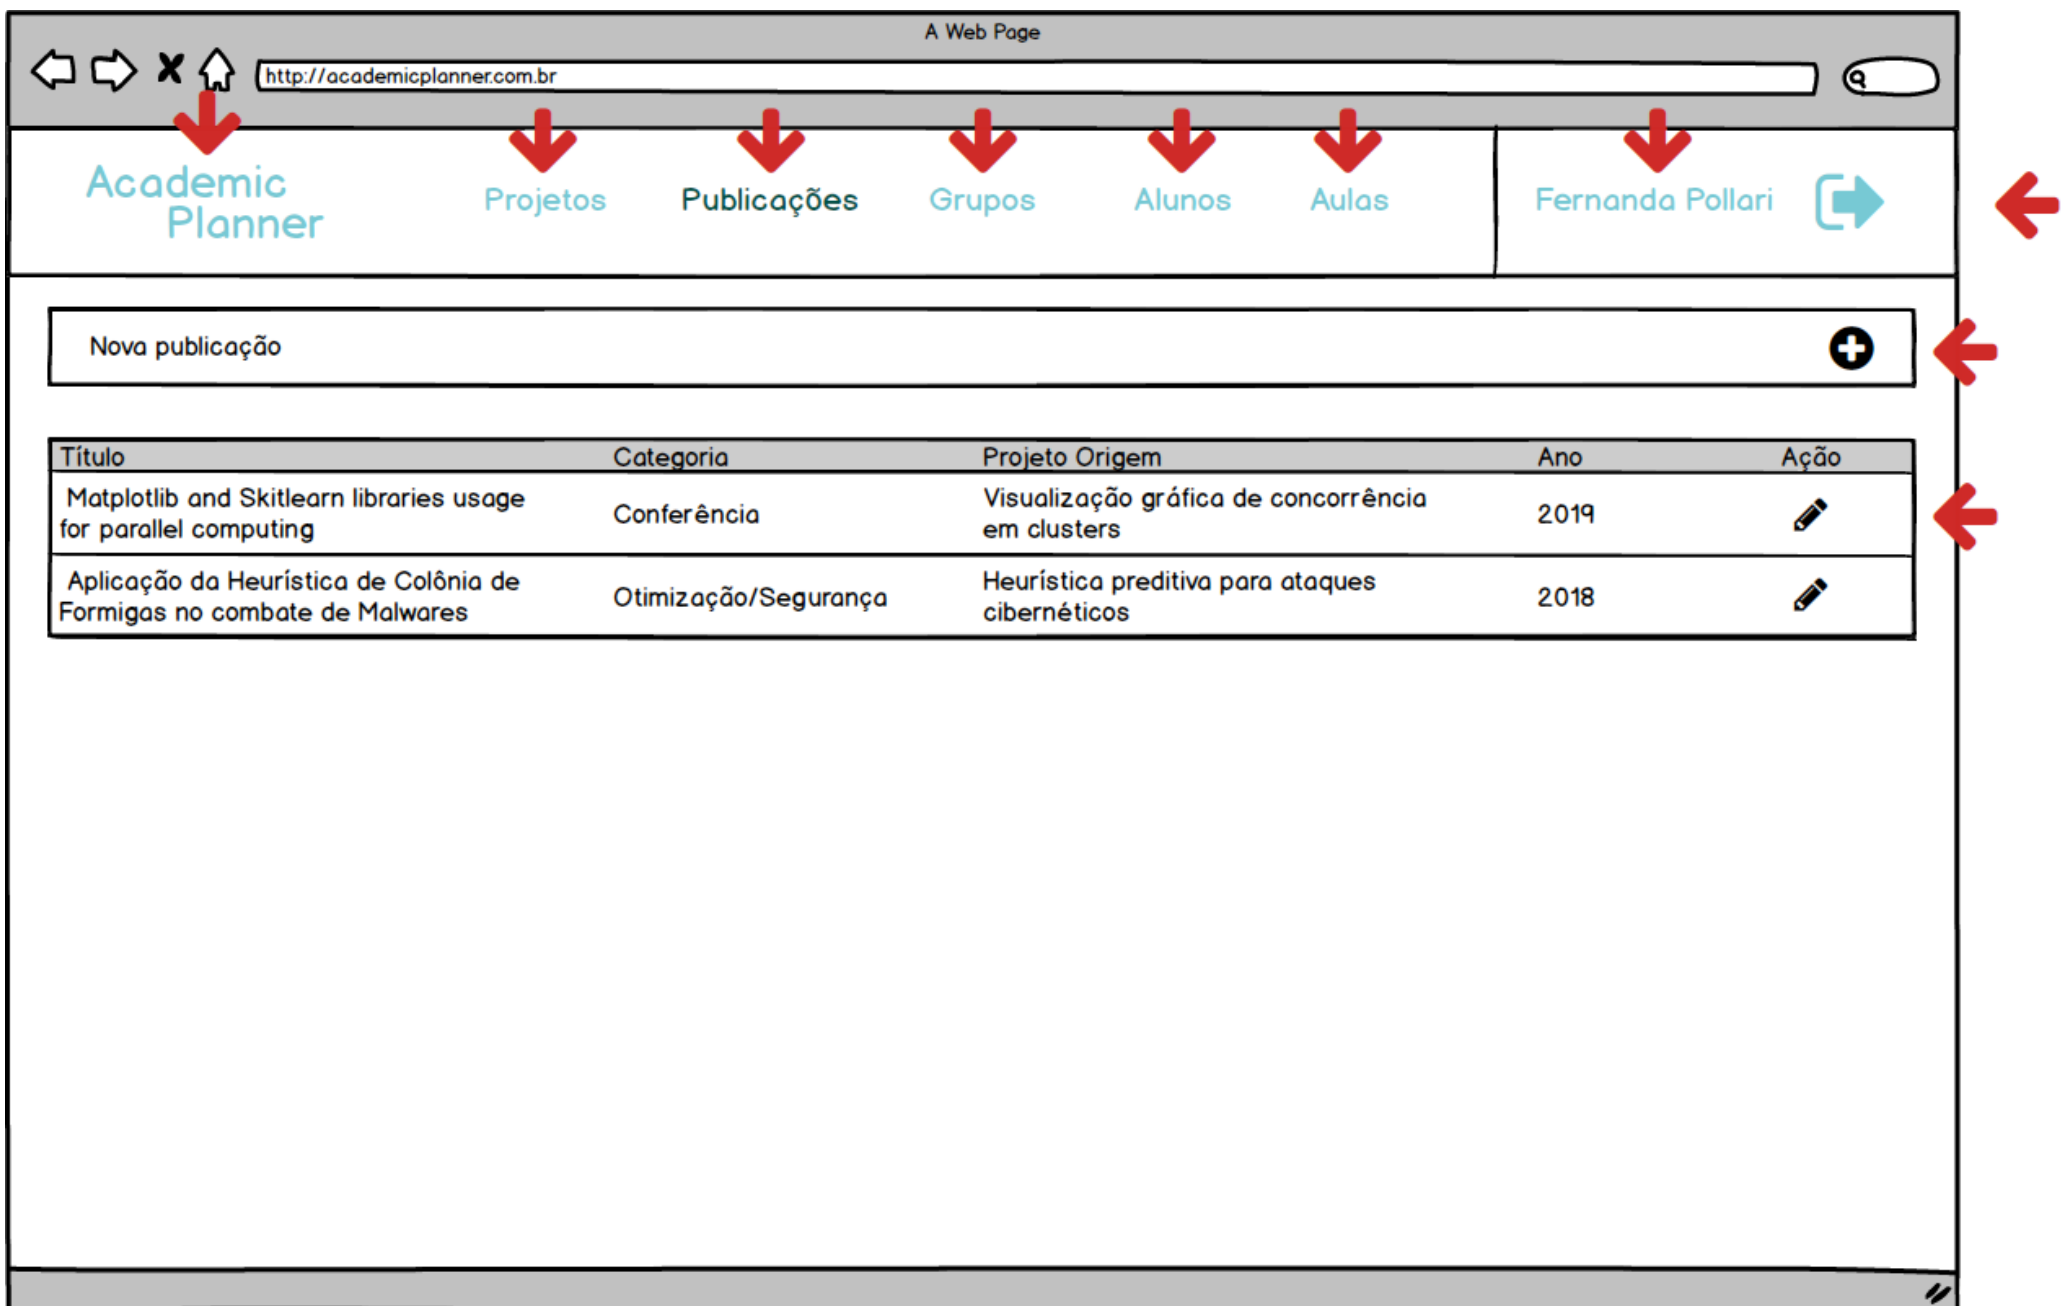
A Web Page

http://academicplanner.com.br

Academic Planner

Projetos

Publicações

Grupos

Alunos

Aulas

Fernanda Pollari

Nova publicação

| Título | Categoria | Projeto Origem | Ano | Ação |
|---|---|---|---|---|
| Matplotlib and Skitlearn libraries usage for parallel computing | Conferência | Visualização gráfica de concorrência em clusters | 2019 | |
| Aplicação da Heurística de Colônia de Formigas no combate de Malwares | Otimização/Segurança | Heurística preditiva para ataques cibernéticos | 2018 | |